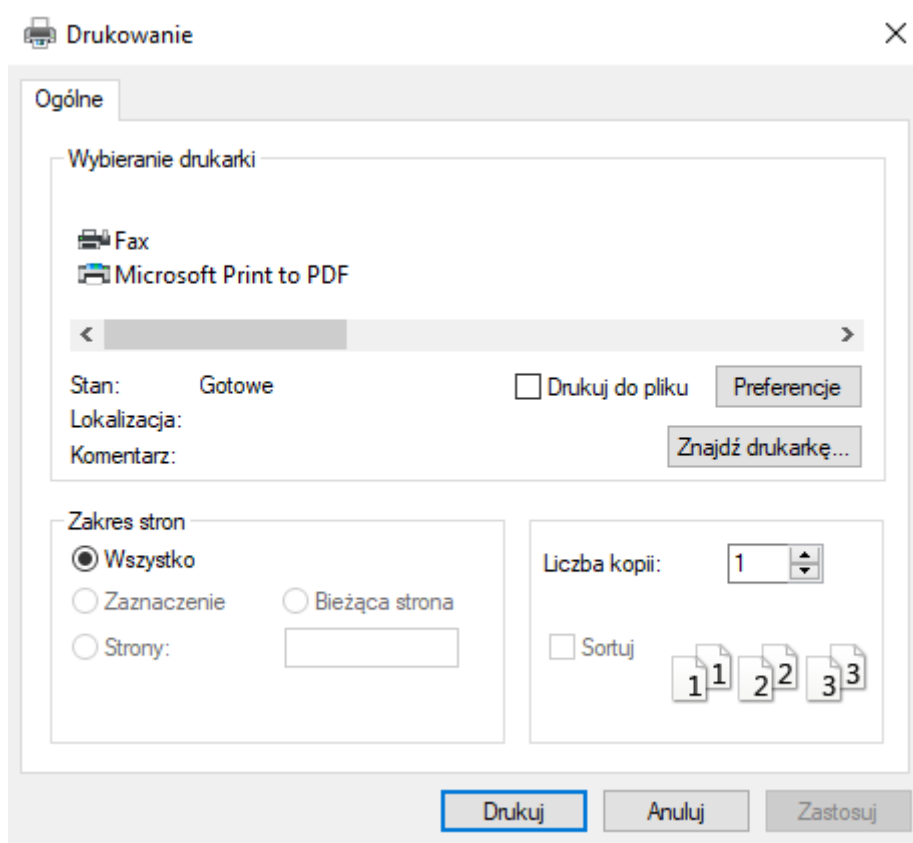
Drukowanie

Ogólne

Wybieranie drukarki

Fax
Microsoft Print to PDF

Stan: Gotowe
Lokalizacja:
Komentarz:

Drukuj do pliku
Preferencje
Znajdź drukarkę...

Zakres stron
Wszystko
Zaznaczenie
Bieżąca strona
Strony:

Liczba kopii: 1

Sortuj

1 1 2 2 3 3

Drukuj
Anuluj
Zastosuj